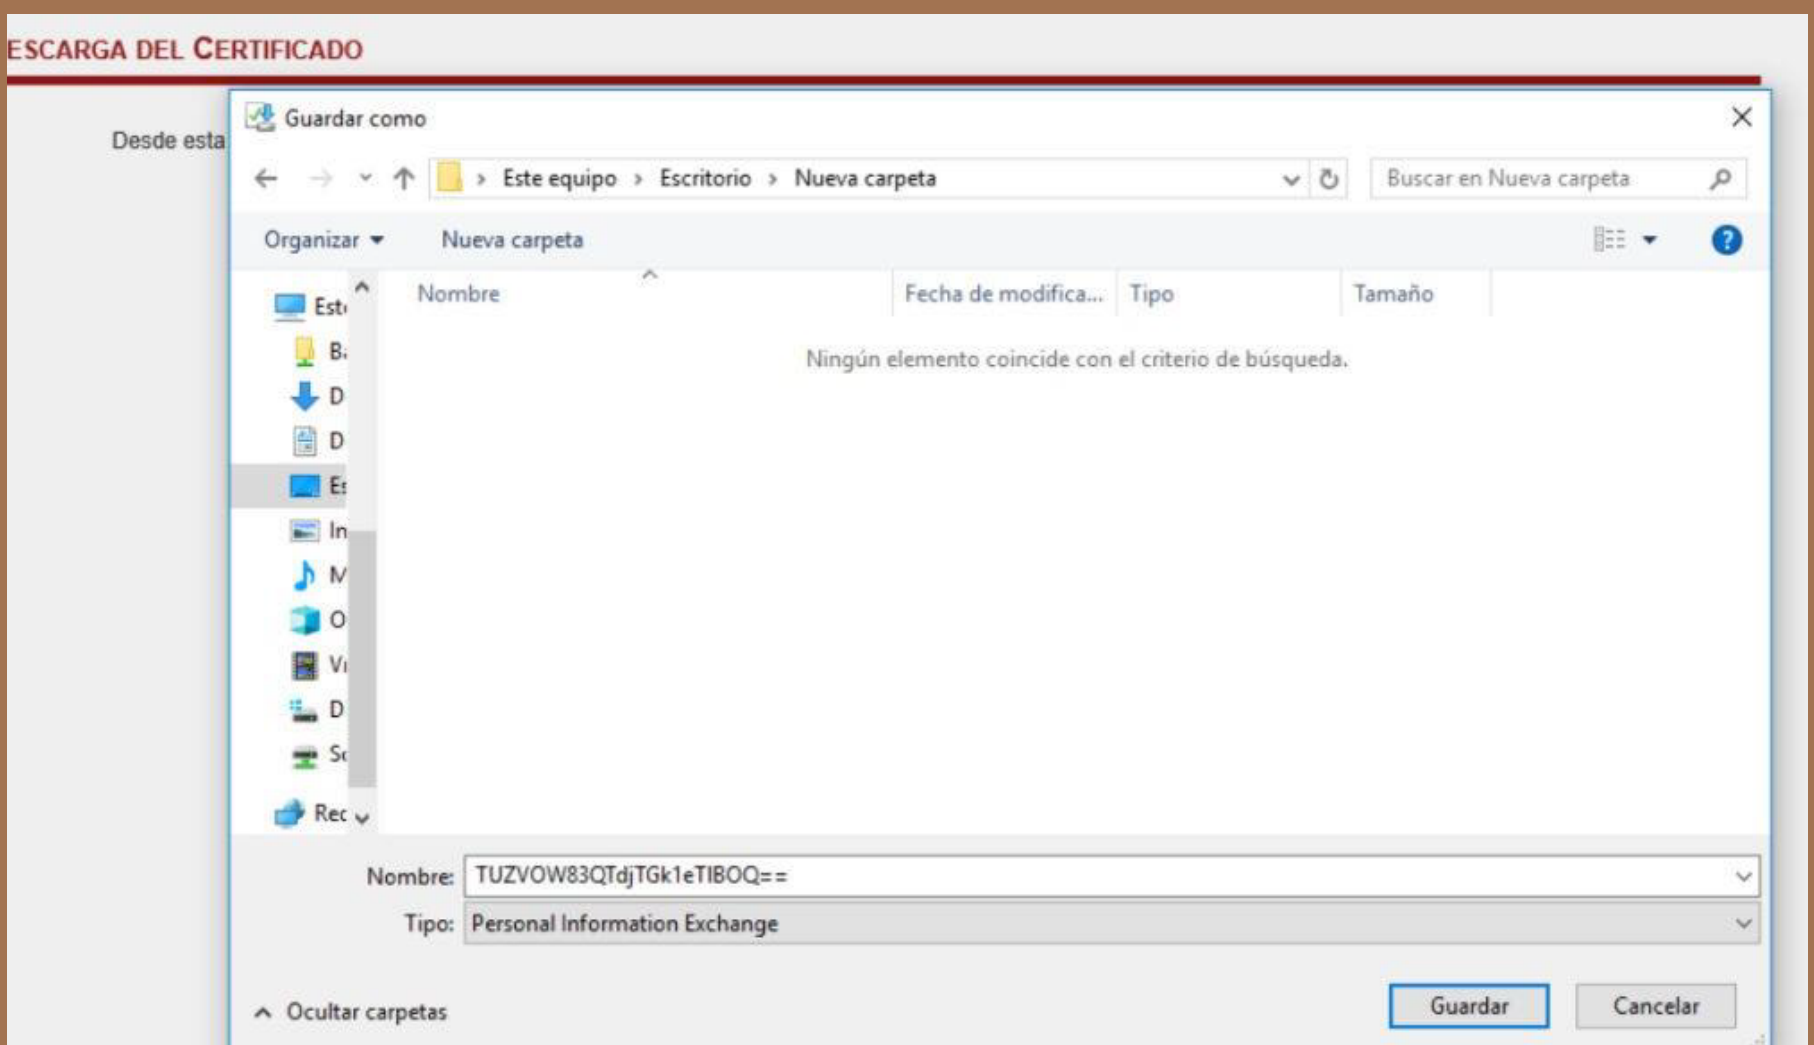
ESCARGA DEL CERTIFICADO

Desde esta

Guardar como

Este equipo > Escritorio > Nueva carpeta

Buscar en Nueva carpeta

Organizar ▾ Nueva carpeta

Est
B
D
D
Es
In
M
O
Vi
D
Sc
Rec

| Nombre | Fecha de modifica... | Tipo | Tamaño |
|---|---|---|---|

Ningún elemento coincide con el criterio de búsqueda.

Nombre: TUZVOW83QTdjTGk1eTIBOQ==

Tipo: Personal Information Exchange

Ocultar carpetas

Guardar

Cancelar